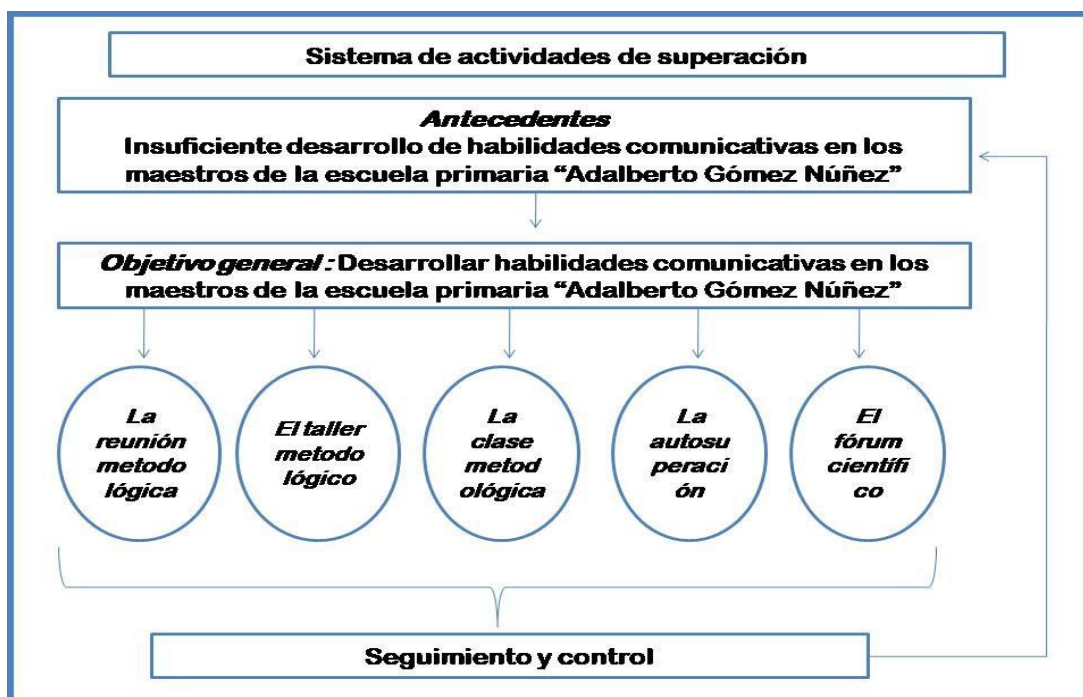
Sistema de actividades de superación

Antecedentes
Insuficiente desarrollo de habilidades comunicativas en los maestros de la escuela primaria "Adalberto Gómez Núñez"

Objetivo general : Desarrollar habilidades comunicativas en los maestros de la escuela primaria "Adalberto Gómez Núñez"

La reunión metodo lógica

El taller metodo lógico

La clase metod ológica

La autosu peraci ón

El fórum científi co

Seguimiento y control